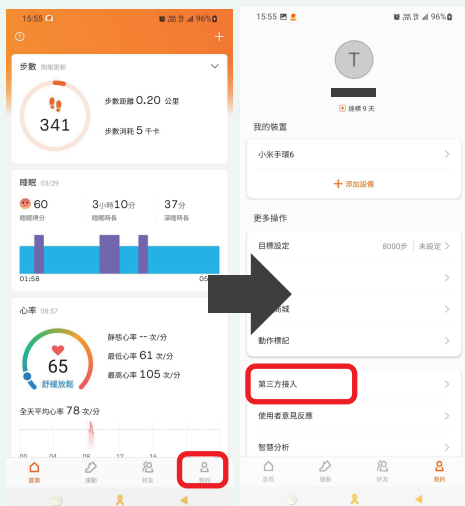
15:55 96%

步數 剛剛更新

341

步數距離 0.20 公里

步數消耗 5 千卡

睡眠 03/29

60
睡眠得分

3小時10分
睡眠時長

37分
深睡時長

01:58

05

心率 08:57

65
舒緩放鬆

靜態心率 -- 次/分

最低心率 61 次/分

最高心率 105 次/分

全天平均心率 78 次/分

00 04 08 12 16

首頁 運動 好友 我的

15:55 96%

T

連續 9 天

我的裝置

小米手環6

+ 添加設備

更多操作

目標設定 8000步 | 未設定

商城

動作標記

第三方接入

使用者意見反應

智慧分析

首頁 運動 好友 我的